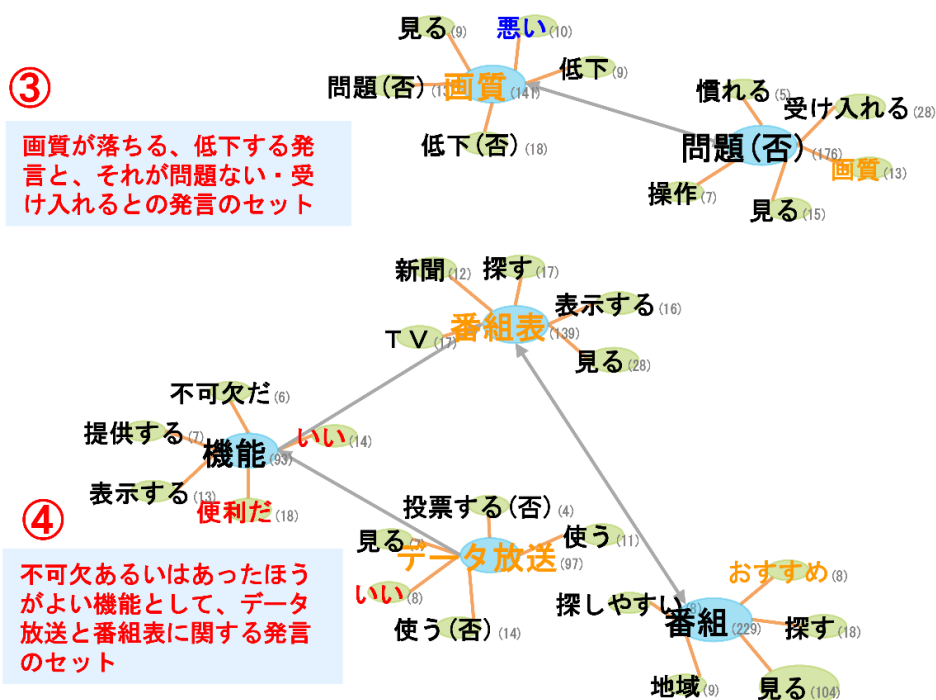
③

画質が落ちる、低下する発言と、それが問題ない・受け入れるとの発言のセット

見る (9)
悪い (10)
低下 (9)
問題(否) (13)
画質 (141)
低下(否) (18)
慣れる (5)
受け入れる (28)
問題(否) (176)
画質 (13)
操作 (7)
見る (15)

新聞 (12)
探す (17)
表示する (16)
TV (17)
番組表 (139)
見る (28)
不可欠だ (6)
提供する (7)
機能 (93)
いい (14)
表示する (13)
便利だ (18)
投票する(否) (4)
見る
使う (11)
データ放送 (97)
いい (8)
使う(否) (14)
おすすめ (8)
探しやすい
番組 (229)
探す (18)
地域 (9)
見る (104)

④

不可欠あるいはあったほうがよい機能として、データ放送と番組表に関する発言のセット